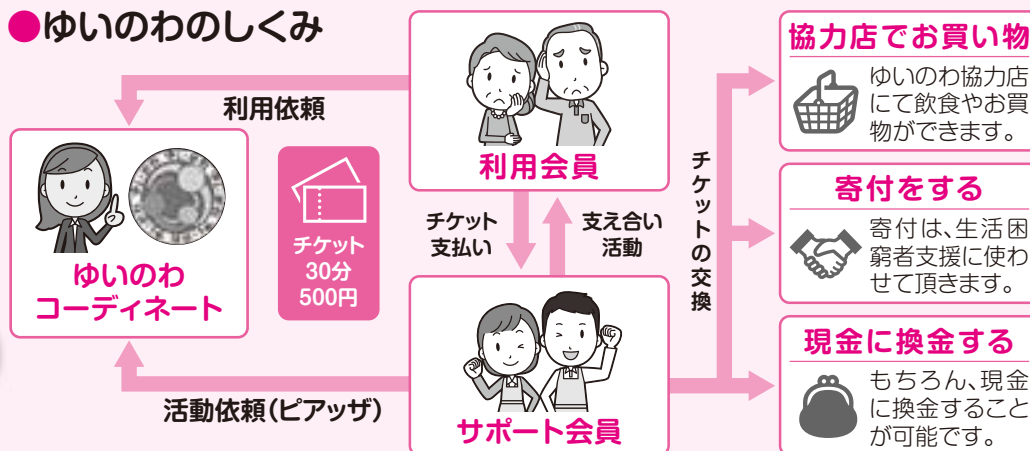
●ゆいのわのしくみ

利用依頼

ゆいのわ
コーディネート

チケット
30分
500円

利用会員

チケット
支払い

支え合い
活動

サポート会員

活動依頼(ピアッサ)

チケットの交換

協力店でお買い物
ゆいのわ協力店にて飲食やお買物ができます。

寄付をする
寄付は、生活困窮者支援に使わせて頂きます。

現金に換金する
もちろん、現金に換金することが可能です。